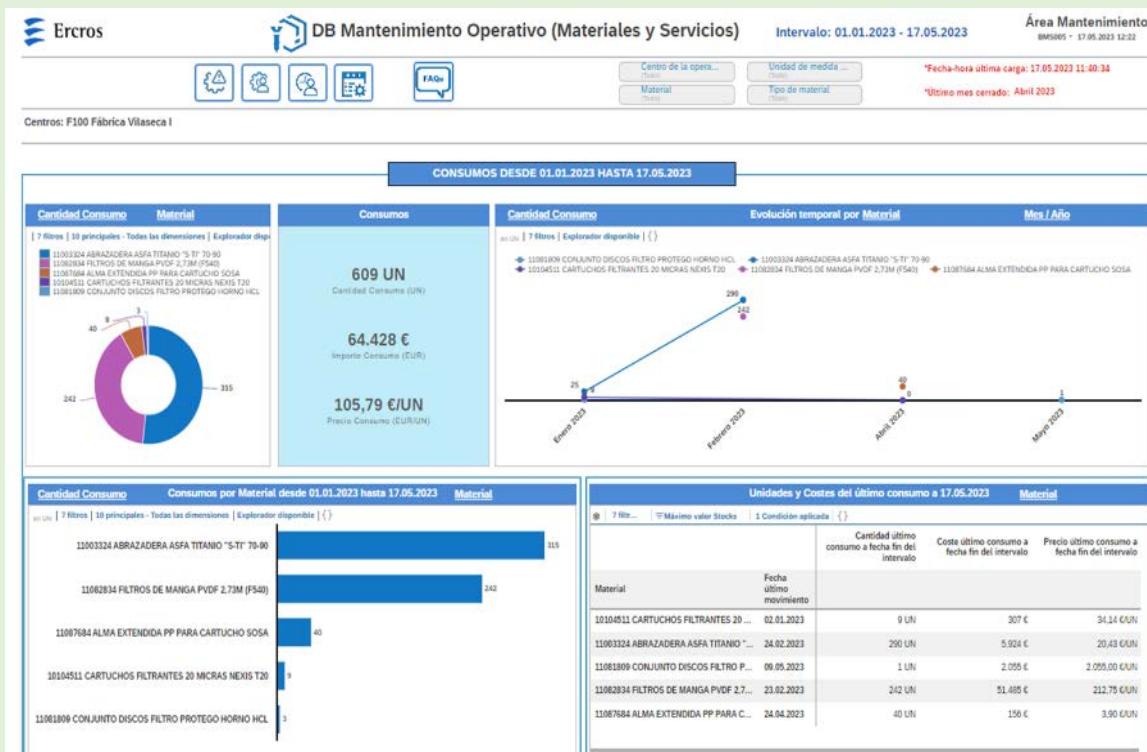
Ercros

DB Mantenimiento Operativo (Materiales y Servicios)

Intervalo: 01.01.2023 - 17.05.2023

Área Mantenimiento
BMS005 - 17.05.2023 12:22

FAQs

Centro de la opera...
(Todo)

Unidad de medida ...
(Todo)

Material
(Todo)

Tipo de material
(Todo)

*Fecha-hora última carga: 17.05.2023 11:40:34

*Último mes cerrado: Abril 2023

Centros: F100 Fábrica Vilaseca I

CONSUMOS DESDE 01.01.2023 HASTA 17.05.2023

Cantidad Consumo Material

| 7 filtros | 10 principales - Todas las dimensiones | Explorador disp

11003324 ABRAZADERA ASFA TITANIO "S-TI" 70-90
11082834 FILTROS DE MANGA PVDF 2,73M (F540)
11087684 ALMA EXTENDIDA PP PARA CARTUCHO SOSA
10104511 CARTUCHOS FILTRANTES 20 MICRAS NEXIS T20
11081809 CONJUNTO DISCOS FILTRO PROTEGO HORNO HCL

3
9
40
242
315

Consumos

609 UN
Cantidad Consumo (UN)

64.428 €
Importe Consumo (EUR)

105,79 €/UN
Precio Consumo (EUR/UN)

Cantidad Consumo Evolución temporal por Material Mes / Año

en UN | 7 filtros | Explorador disponible | { }

11081809 CONJUNTO DISCOS FILTRO PROTEGO HORNO HCL
11003324 ABRAZADERA ASFA TITANIO "S-TI" 70-90
10104511 CARTUCHOS FILTRANTES 20 MICRAS NEXIS T20
11082834 FILTROS DE MANGA PVDF 2,73M (F540)
11087684 ALMA EXTENDIDA PP PARA CARTUCHO SOSA

290
242
25
9
40
0
1

Enero 2023
Febrero 2023
Abril 2023
Mayo 2023

Cantidad Consumo Consumos por Material desde 01.01.2023 hasta 17.05.2023 Material

en UN | 7 filtros | 10 principales - Todas las dimensiones | Explorador disponible | { }

11003324 ABRAZADERA ASFA TITANIO "S-TI" 70-90 315
11082834 FILTROS DE MANGA PVDF 2,73M (F540) 242
11087684 ALMA EXTENDIDA PP PARA CARTUCHO SOSA 40
10104511 CARTUCHOS FILTRANTES 20 MICRAS NEXIS T20 9
11081809 CONJUNTO DISCOS FILTRO PROTEGO HORNO HCL 3

Unidades y Costes del último consumo a 17.05.2023 Material

7 filt... Máximo valor Stocks 1 Condición aplicada { }

| Material | Fecha último movimiento | Cantidad último consumo a fecha fin del intervalo | Coste último consumo a fecha fin del intervalo | Precio último consumo a fecha fin del intervalo |
|---|---|---|---|---|
| 10104511 CARTUCHOS FILTRANTES 20 ... | 02.01.2023 | 9 UN | 307 € | 34,14 €/UN |
| 11003324 ABRAZADERA ASFA TITANIO "... | 24.02.2023 | 290 UN | 5.924 € | 20,43 €/UN |
| 11081809 CONJUNTO DISCOS FILTRO P... | 09.05.2023 | 1 UN | 2.055 € | 2.055,00 €/UN |
| 11082834 FILTROS DE MANGA PVDF 2,7... | 23.02.2023 | 242 UN | 51.485 € | 212,75 €/UN |
| 11087684 ALMA EXTENDIDA PP PARA C... | 24.04.2023 | 40 UN | 156 € | 3,90 €/UN |